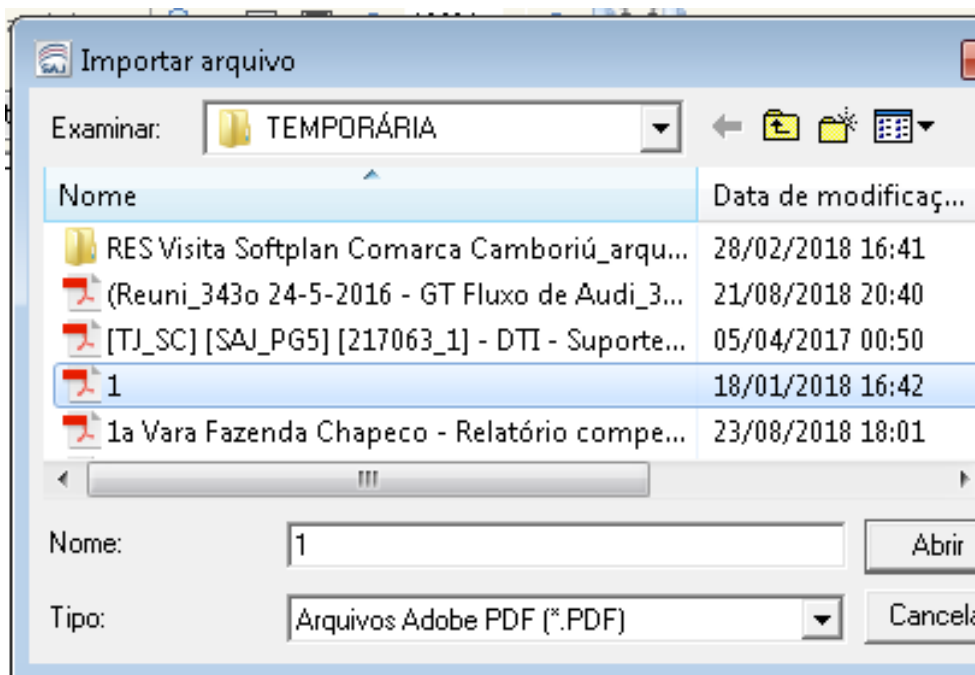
Importar arquivo

Examinar: TEMPORÁRIA

| Nome | Data de modificaç... |
|---|---|
| RES Visita Softplan Comarca Camboriú_arqu... | 28/02/2018 16:41 |
| (Reuni_343o 24-5-2016 - GT Fluxo de Audi_3... | 21/08/2018 20:40 |
| [TJ_SC] [SAJ_PG5] [217063_1] - DTI - Suporte... | 05/04/2017 00:50 |
| 1 | 18/01/2018 16:42 |
| 1a Vara Fazenda Chapeco - Relatório compe... | 23/08/2018 18:01 |

Nome: 1

Abrir

Tipo: Arquivos Adobe PDF (*.PDF)

Cancela